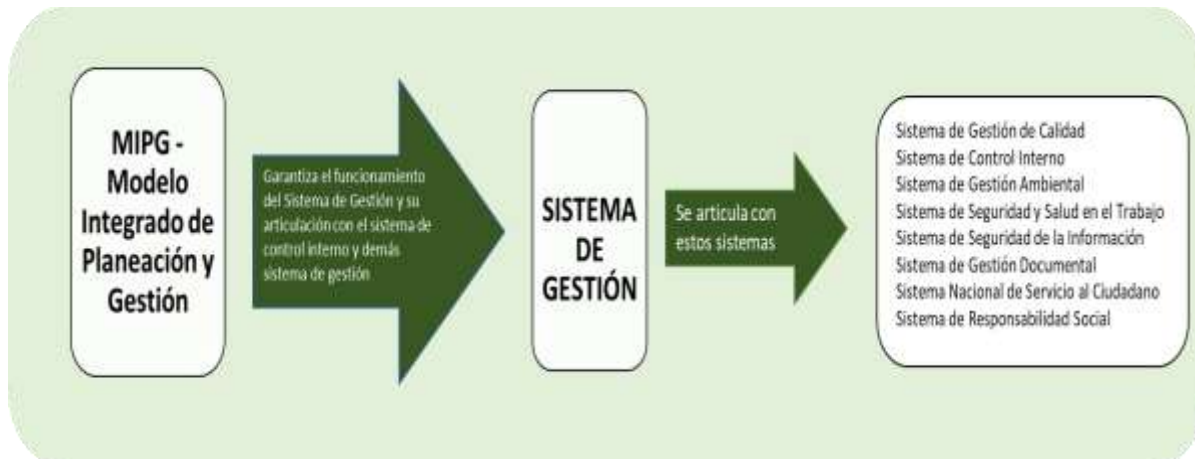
MIPG - Modelo Integrado de Planeación y Gestión

Garantiza el funcionamiento del Sistema de Gestión y su articulación con el sistema de control interno y demás sistema de gestión

SISTEMA DE GESTIÓN

Se articula con estos sistemas

Sistema de Gestión de Calidad
Sistema de Control Interno
Sistema de Gestión Ambiental
Sistema de Seguridad y Salud en el Trabajo
Sistema de Seguridad de la Información
Sistema de Gestión Documental
Sistema Nacional de Servicio al Ciudadano
Sistema de Responsabilidad Social